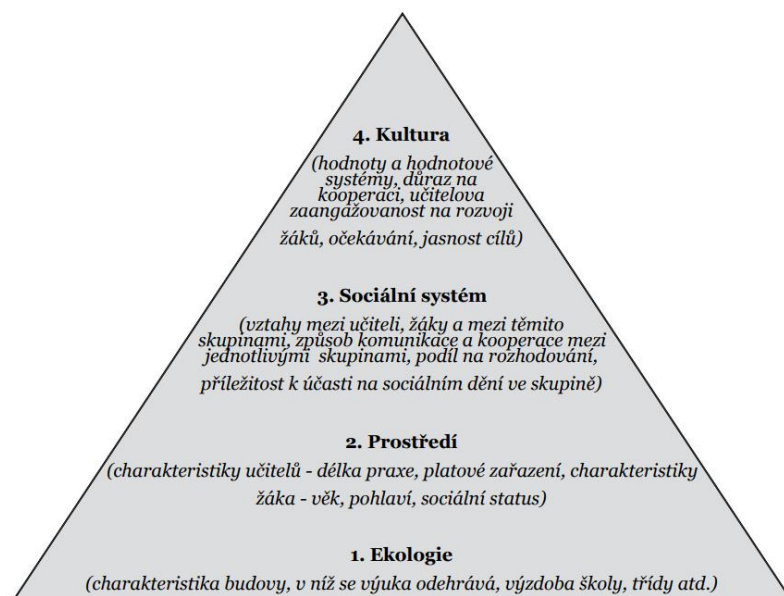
4. Kultura

(hodnoty a hodnotové systémy, důraz na kooperaci, učitelova zaangažovanost na rozvoji žáků, očekávání, jasnost cílů)

3. Sociální systém

(vztahy mezi učiteli, žáky a mezi těmito skupinami, způsob komunikace a kooperace mezi jednotlivými skupinami, podíl na rozhodování, příležitost k účasti na sociálním dění ve skupině)

2. Prostředí

(charakteristiky učitelů - délka praxe, platové zařazení, charakteristiky žáka - věk, pohlaví, sociální status)

1. Ekologie

(charakteristika budovy, v níž se výuka odehrává, výzdoba školy, třídy atd.)